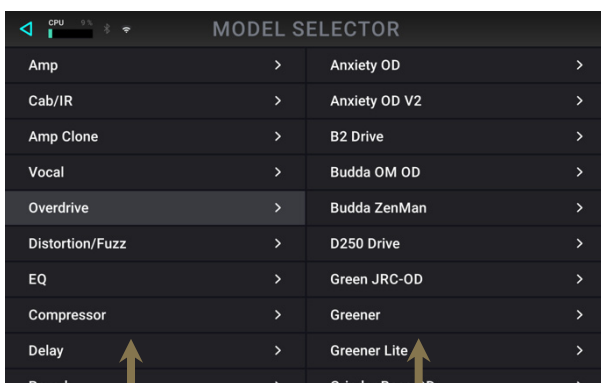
CPU 9%

MODEL SELECTOR

Amp >
Cab/IR >
Amp Clone >
Vocal >
Overdrive >
Distortion/Fuzz >
EQ >
Compressor >
Delay >
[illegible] >

Anxiety OD >
Anxiety OD V2 >
B2 Drive >
Budda OM OD >
Budda ZenMan >
D250 Drive >
Green JRC-OD >
Greener >
Greener Lite >
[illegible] >